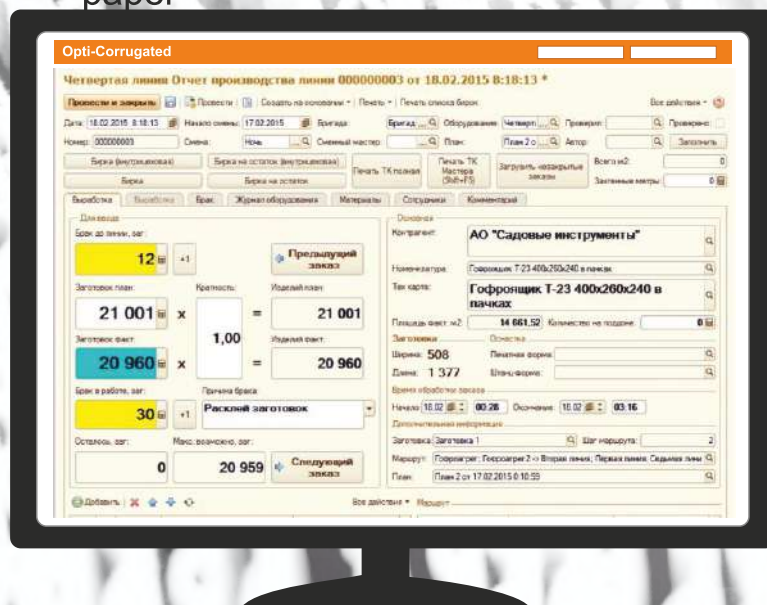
paper

Opti-Corrugated

Четвертая линия Отчет производства линии 000000003 от 18.02.2015 8:18:13 *

Провести и закрыть | Провести | Создать на основании | Печать | Печать списка бирок | Все действия

Дата: 18.02.2015 8:18:13 | Начало смены: 17.02.2015 | Бригада: Бригад... | Оборудование: Четвертн... | Проверил: | Проверено

Номер: 000000003 | Смена: Ночь | Сменный мастер: | План: План 2 о... | Автор: | Заполнить

Бирка (внутризаказная) | Бирка на остаток (внутризаказная) | Печать ТК полная | Печать ТК Мастера (Shift+F5) | Загрузить незакрытые заказы | Всего м2: 0

Бирка | Бирка на остаток | Заготовки метры: 0

Выработка | Выработка | Брак | Журнал оборудования | Материалы | Сотрудники | Комментарий

Для ввода

Брак до линии, заг.:

12 | +1 | Предыдущий заказ

Заготовок план: | Кратность: | Изделий план:

21 001 x 1,00 = 21 001

Заготовок факт: | Изделий факт:

20 960 x = 20 960

Брак в работе, заг.: | Причина брака:

30 | +1 | Расслой заготовок

Осталось, заг.: | Макс. возможно, заг.:

0 | 20 959 | Следующий заказ

Основная

Контрагент: АО "Садовые инструменты"

Номенклатура: Гофроящик Т-23 400x260x240 в пачках

Тех карта: Гофроящик Т-23 400x260x240 в пачках

Площадь факт. м2: 14 661,52 | Количество на поддоне: 0

Заготовка | Оснастка

Ширина: 508 | Печатная форма:

Длина: 1 377 | Штанцформа:

Время обработки заказа

Начало: 18.02 | 00:28 | Окончание: 18.02 | 03:16

Дополнительная информация

Заготовка: Заготовка 1 | Шаг маршрута: 2

Маршрут: Гофроагрег: Гофроагрег 2 -> Вторая линия; Первая линия; Седьмая линия

План: План 2 от 17.02.2015 0:10:59

Добавить | Все действия | Маршрут